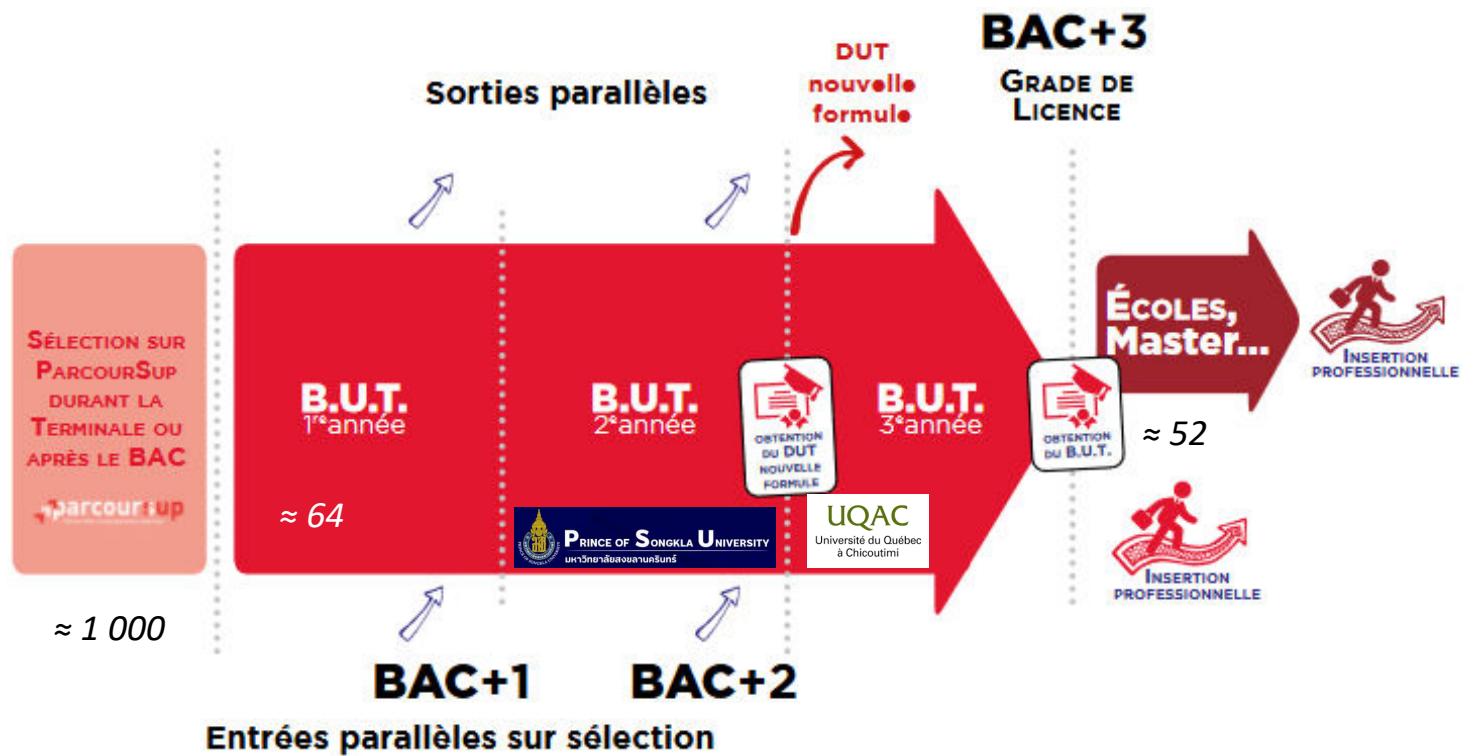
Sorties parallèles

DUT nouvelle formule

BAC+3
Grade de Licence

Sélection sur ParcourSup durant la Terminale ou après le BAC

parcoursup

≈ 1 000

B.U.T.
1reannée

≈ 64

B.U.T.
2eannée

Prince of Songkla University
มหาวิทยาลัยสงขลานครินทร์

Obtention du DUT nouvelle formule

B.U.T.
3eannée

UQAC
Université du Québec à Chicoutimi

Obtention du B.U.T.

≈ 52

Écoles, Master...

Insertion professionnelle

Insertion professionnelle

BAC+1

BAC+2

Entrées parallèles sur sélection